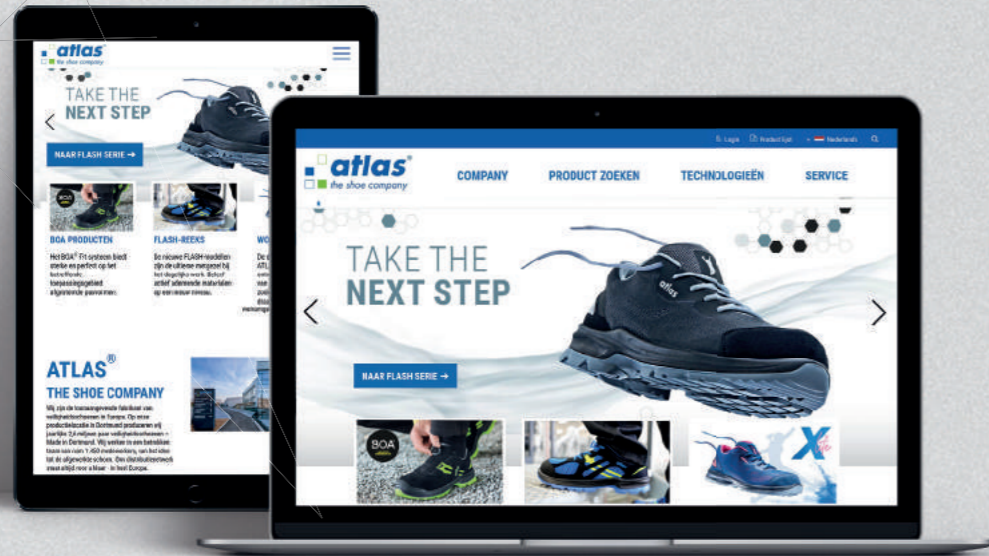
atlas
the shoe company

TAKE THE
NEXT STEP

NAAR FLASH SERIE →

BOA PRODUCTEN

Het BOA® Fit-systeem biedt sterke en perfect op tet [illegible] toepassingsgebied algemene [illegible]

FLASH-REEKS

De nieuwe FLASH-modellen zijn de ultieme metgezel bij het dagelijks werk. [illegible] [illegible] materialen op een nieuw niveau.

WO

ATLAS®
THE SHOE COMPANY

Wij zijn de toonaangevende fabrikant van veiligheidsschoenen in Europa. Op onze productielocatie in Dortmund produceren wij jaarlijks 2,6 miljoen paar veiligheidsschoenen – Made in Germany. Wij werken in ons bedrijven team van ruim 1.450 medewerkers, van het idee tot de uiteindelijke schoen. Ons distributienetwerk staat altijd voor u klaar – in heel Europa.

Login Product lijst Nederlands

atlas®
the shoe company

COMPANY
PRODUCT ZOEKEN
TECHNOLOGIEËN
SERVICE

TAKE THE
NEXT STEP

NAAR FLASH SERIE →

BOA

atlas

X